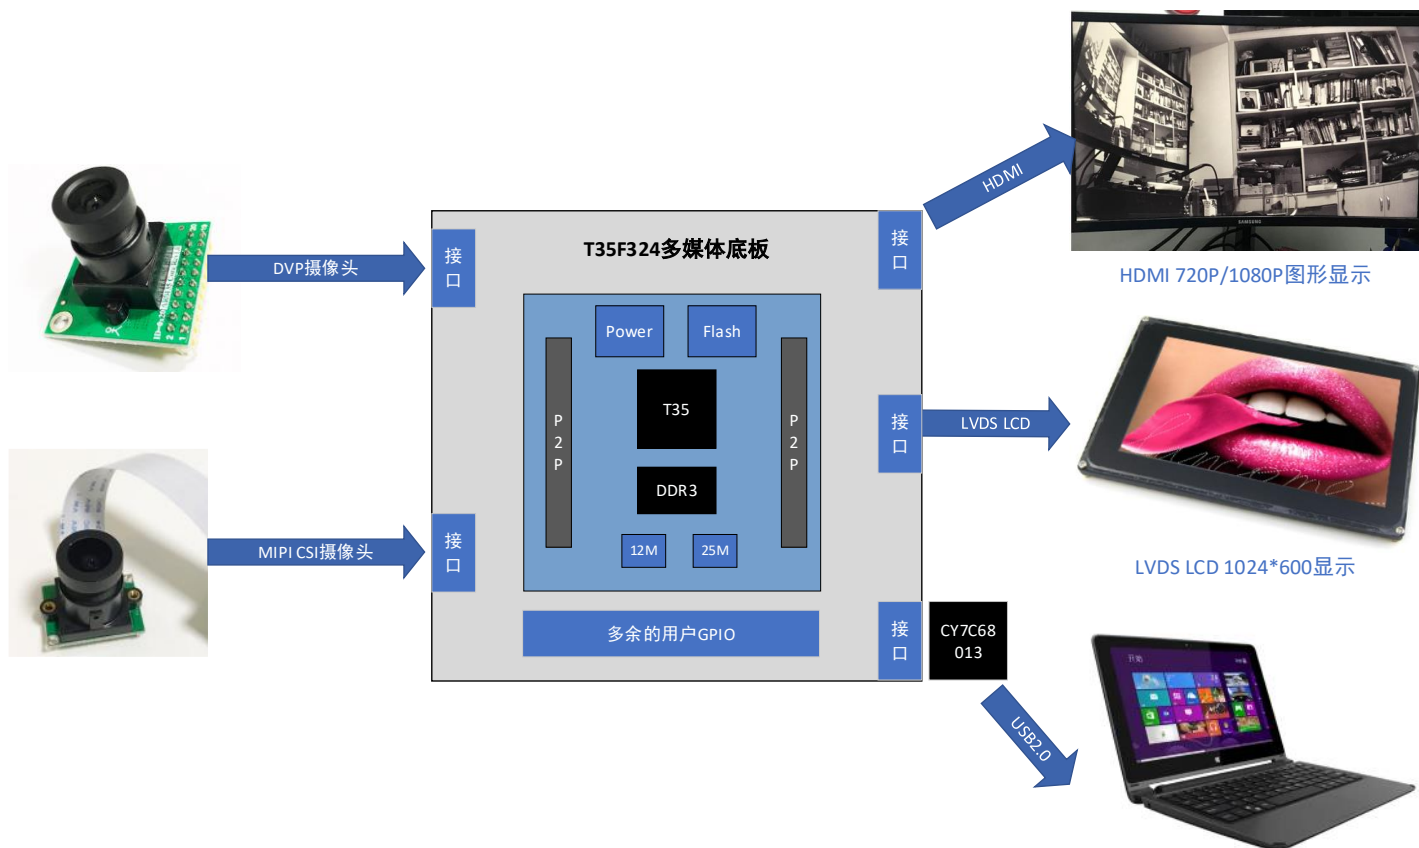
DVP摄像头

MIPI CSI摄像头

接口

接口

T35F324多媒体底板

Power

Flash

P2P

T35

DDR3

P2P

12M

25M

多余的用户GPIO

接口

接口

接口

CY7C68013

HDMI

LVDS LCD

USB2.0

SAMSUNG

HDMI 720P/1080P图形显示

LVDS LCD 1024*600显示

开始